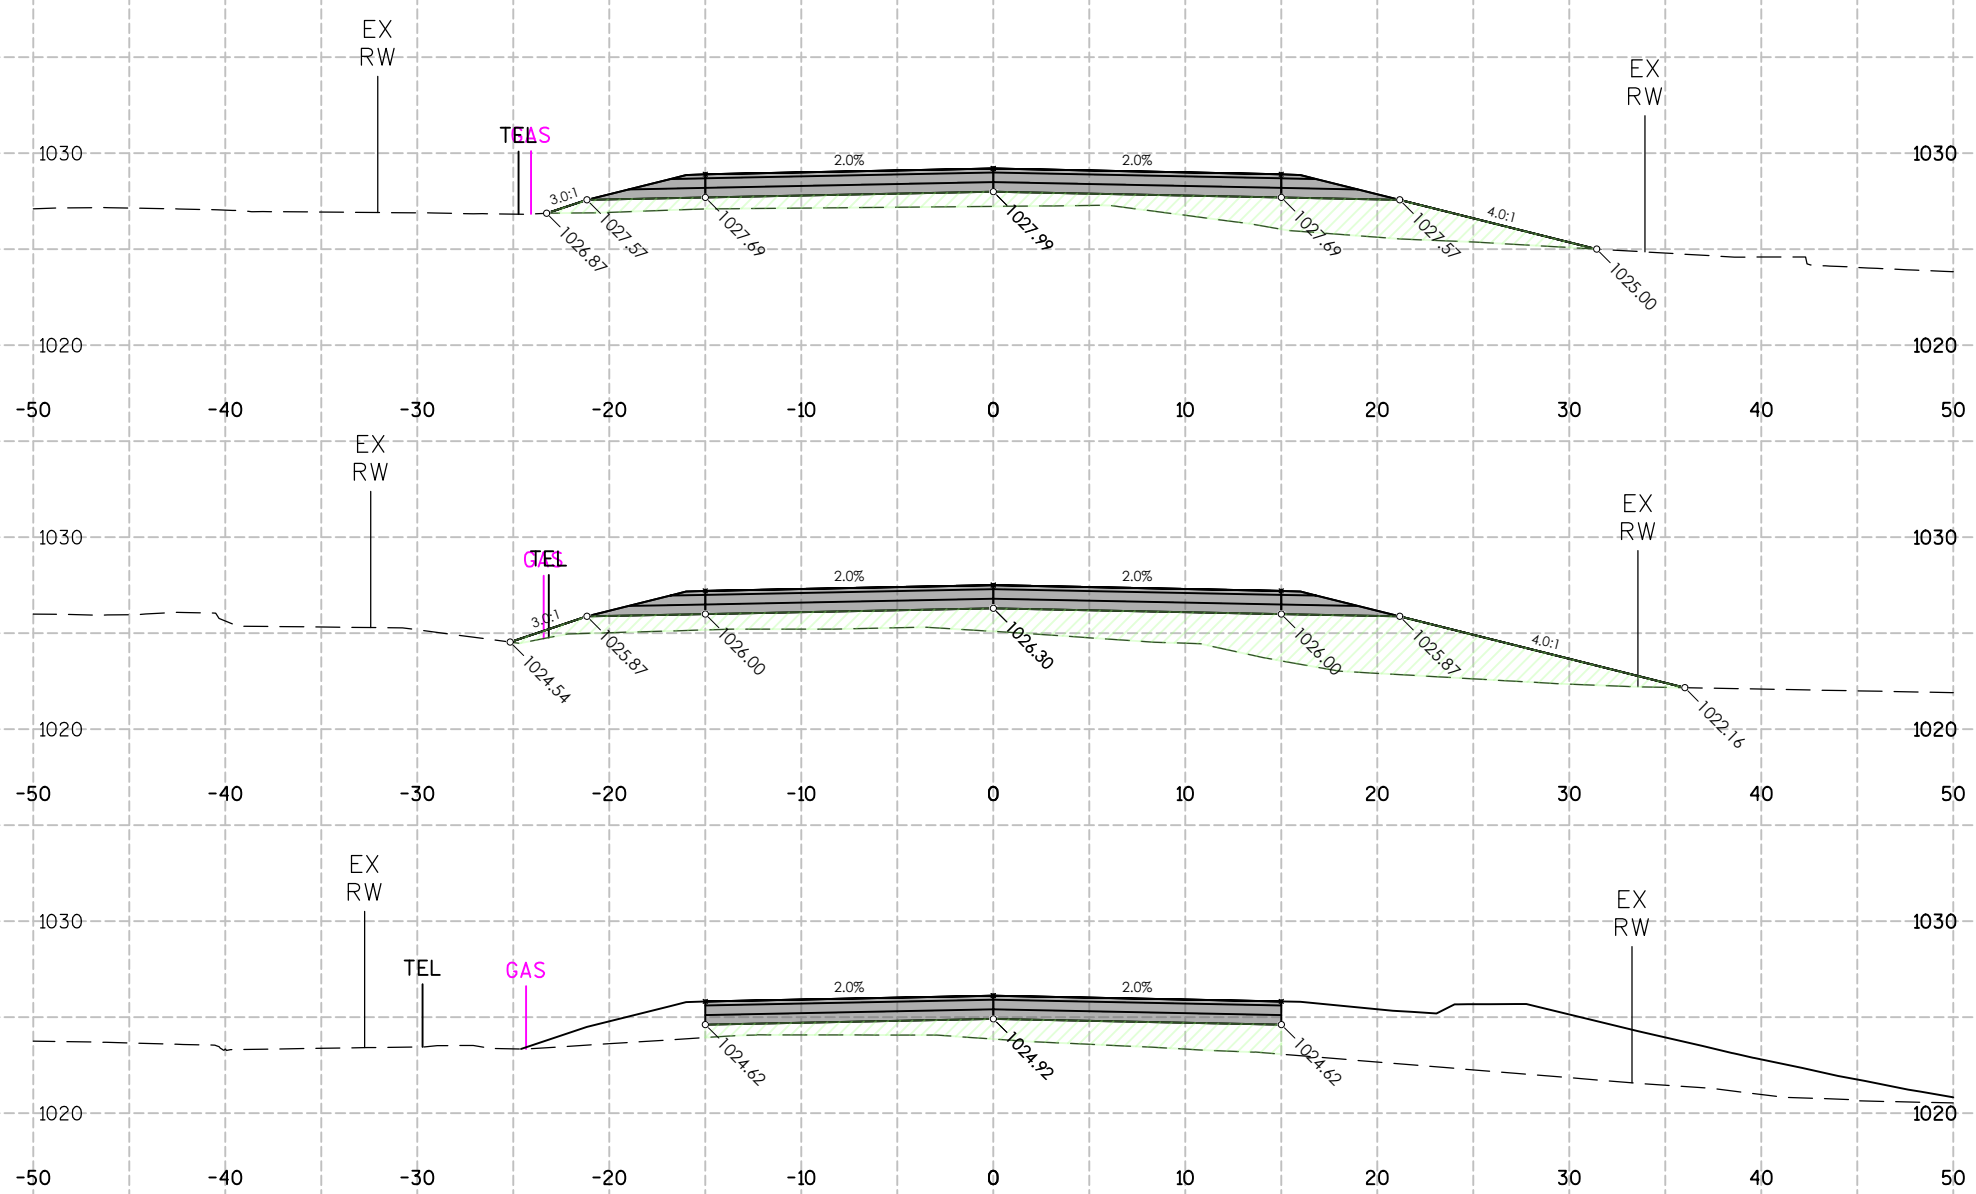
EX
RW

EX
RW

TEL GAS

1030

1030

2.0%

2.0%

3.0:1

4.0:1

1026.87

1027.57

1027.69

1027.99

1027.69

1027.57

1025.00

1020

1020

-50 -40 -30 -20 -10 0 10 20 30 40 50

EX
RW

GAS TEL

EX
RW

1030

1030

2.0%

2.0%

3.0:1

4.0:1

1024.54

1025.87

1026.00

1026.30

1026.00

1025.87

1022.16

1020

1020

-50 -40 -30 -20 -10 0 10 20 30 40 50

EX
RW

EX
RW

1030

1030

TEL

GAS

2.0%

2.0%

1024.62

1024.92

1024.62

1020

1020

-50 -40 -30 -20 -10 0 10 20 30 40 50